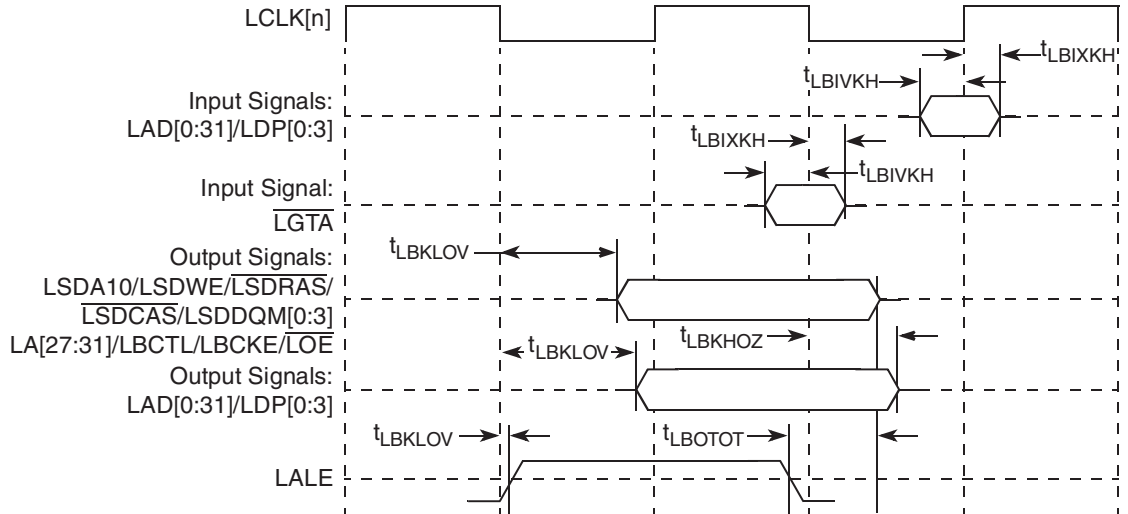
LCLK[n]

$t_{LBIXKH}$

$t_{LBIVKH}$

Input Signals:
LAD[0:31]/LDP[0:3]

$t_{LBIXKH}$

$t_{LBIVKH}$

Input Signal:
$\overline{LGTA}$

$t_{LBKLOV}$

Output Signals:
LSDA10/LSDWE/$\overline{LSDRAS}$/
$\overline{LSDCAS}$/LSDDQM[0:3]
LA[27:31]/LBCTL/LBCKE/$\overline{LOE}$

$t_{LBKLOV}$

$t_{LBKHOZ}$

Output Signals:
LAD[0:31]/LDP[0:3]

$t_{LBKLOV}$

$t_{LBOTOT}$

LALE